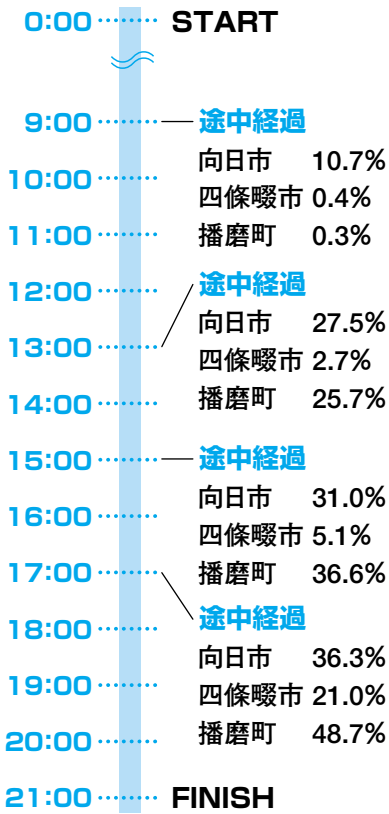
0:00 START

9:00 途中経過
向日市 10.7%
四條畷市 0.4%
播磨町 0.3%

10:00
11:00
12:00 途中経過
向日市 27.5%
四條畷市 2.7%
播磨町 25.7%

13:00
14:00
15:00 途中経過
向日市 31.0%
四條畷市 5.1%
播磨町 36.6%

16:00
17:00 途中経過
向日市 36.3%
四條畷市 21.0%
播磨町 48.7%

18:00
19:00
20:00
21:00 FINISH